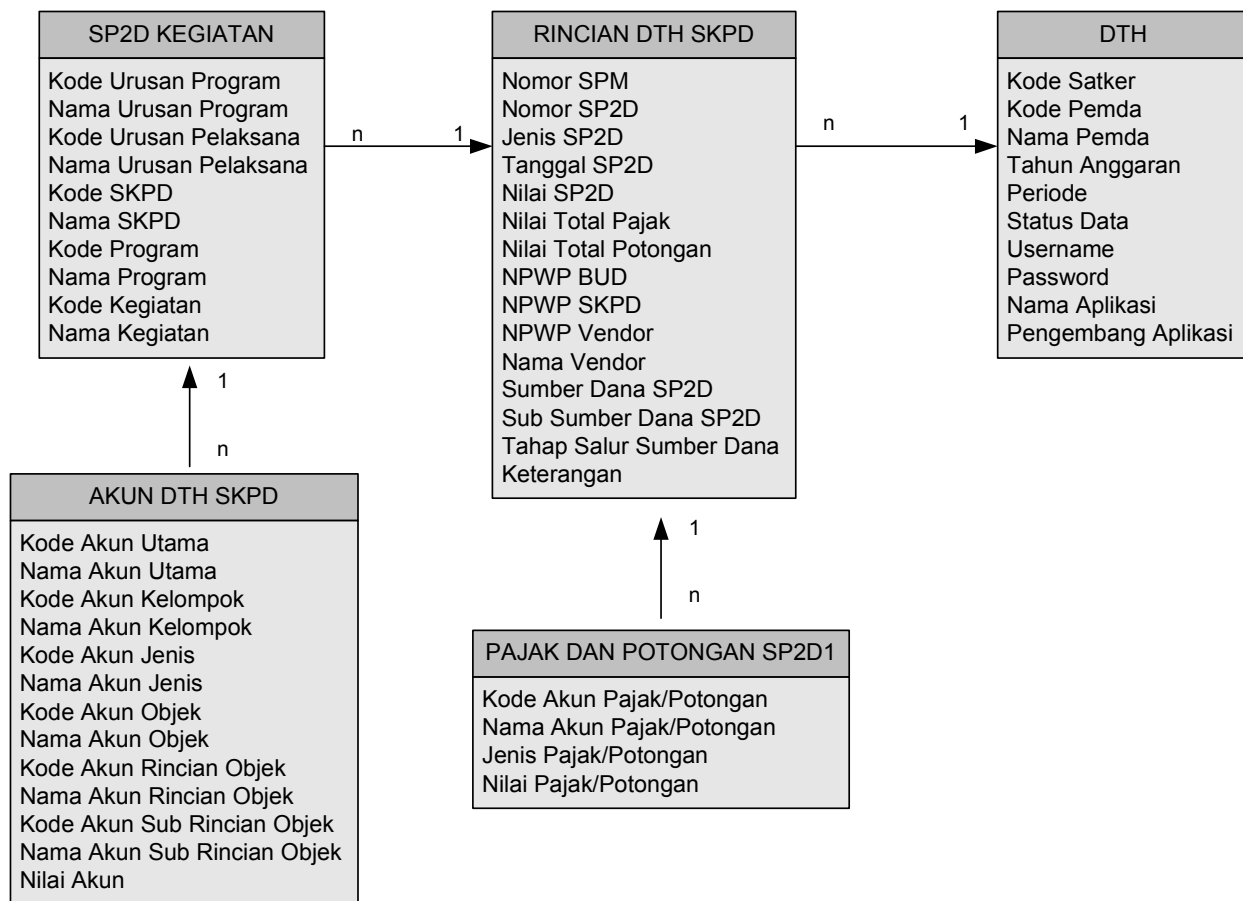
SP2D KEGIATAN

Kode Urusan Program
Nama Urusan Program
Kode Urusan Pelaksana
Nama Urusan Pelaksana
Kode SKPD
Nama SKPD
Kode Program
Nama Program
Kode Kegiatan
Nama Kegiatan

n

1

RINCIAN DTH SKPD

Nomor SPM
Nomor SP2D
Jenis SP2D
Tanggal SP2D
Nilai SP2D
Nilai Total Pajak
Nilai Total Potongan
NPWP BUD
NPWP SKPD
NPWP Vendor
Nama Vendor
Sumber Dana SP2D
Sub Sumber Dana SP2D
Tahap Salur Sumber Dana
Keterangan

n

1

DTH

Kode Satker
Kode Pemda
Nama Pemda
Tahun Anggaran
Periode
Status Data
Username
Password
Nama Aplikasi
Pengembang Aplikasi

1

n

AKUN DTH SKPD

Kode Akun Utama
Nama Akun Utama
Kode Akun Kelompok
Nama Akun Kelompok
Kode Akun Jenis
Nama Akun Jenis
Kode Akun Objek
Nama Akun Objek
Kode Akun Rincian Objek
Nama Akun Rincian Objek
Kode Akun Sub Rincian Objek
Nama Akun Sub Rincian Objek
Nilai Akun

1

n

PAJAK DAN POTONGAN SP2D1

Kode Akun Pajak/Potongan
Nama Akun Pajak/Potongan
Jenis Pajak/Potongan
Nilai Pajak/Potongan